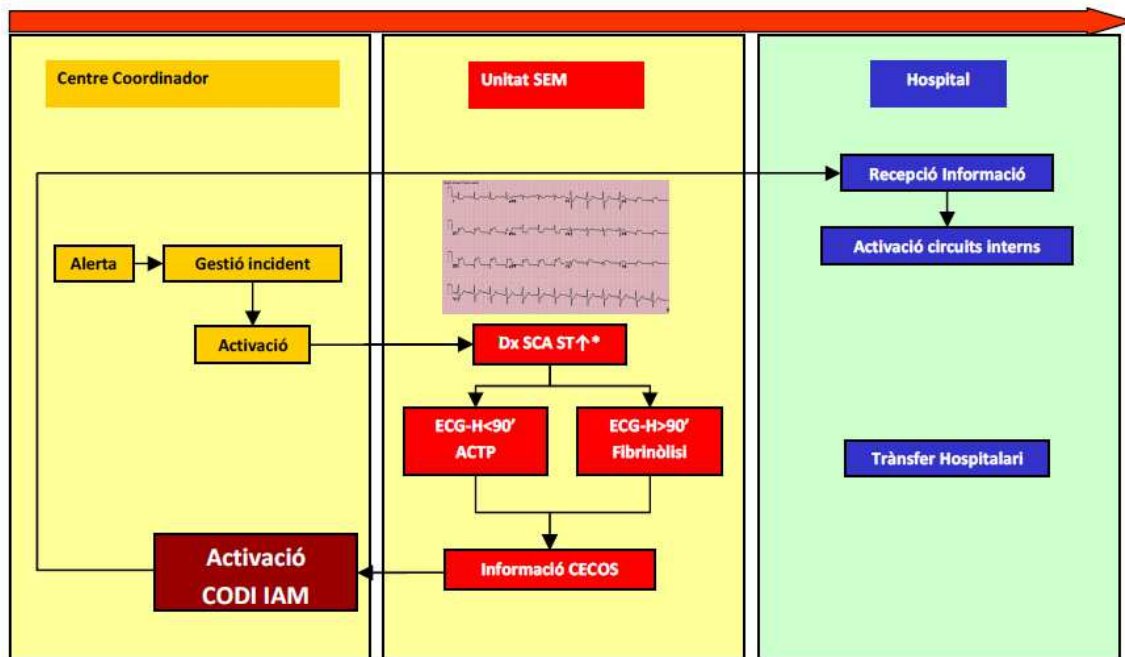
Centre Coordinador

Alerta

Gestió incident

Activació

Activació CODI IAM

Unitat SEM

Dx SCA ST↑*

ECG-H<90' ACTP

ECG-H>90' Fibrinòlisi

Informació CECOS

Hospital

Recepció Informació

Activació circuits interns

Trànsfer Hospitalari